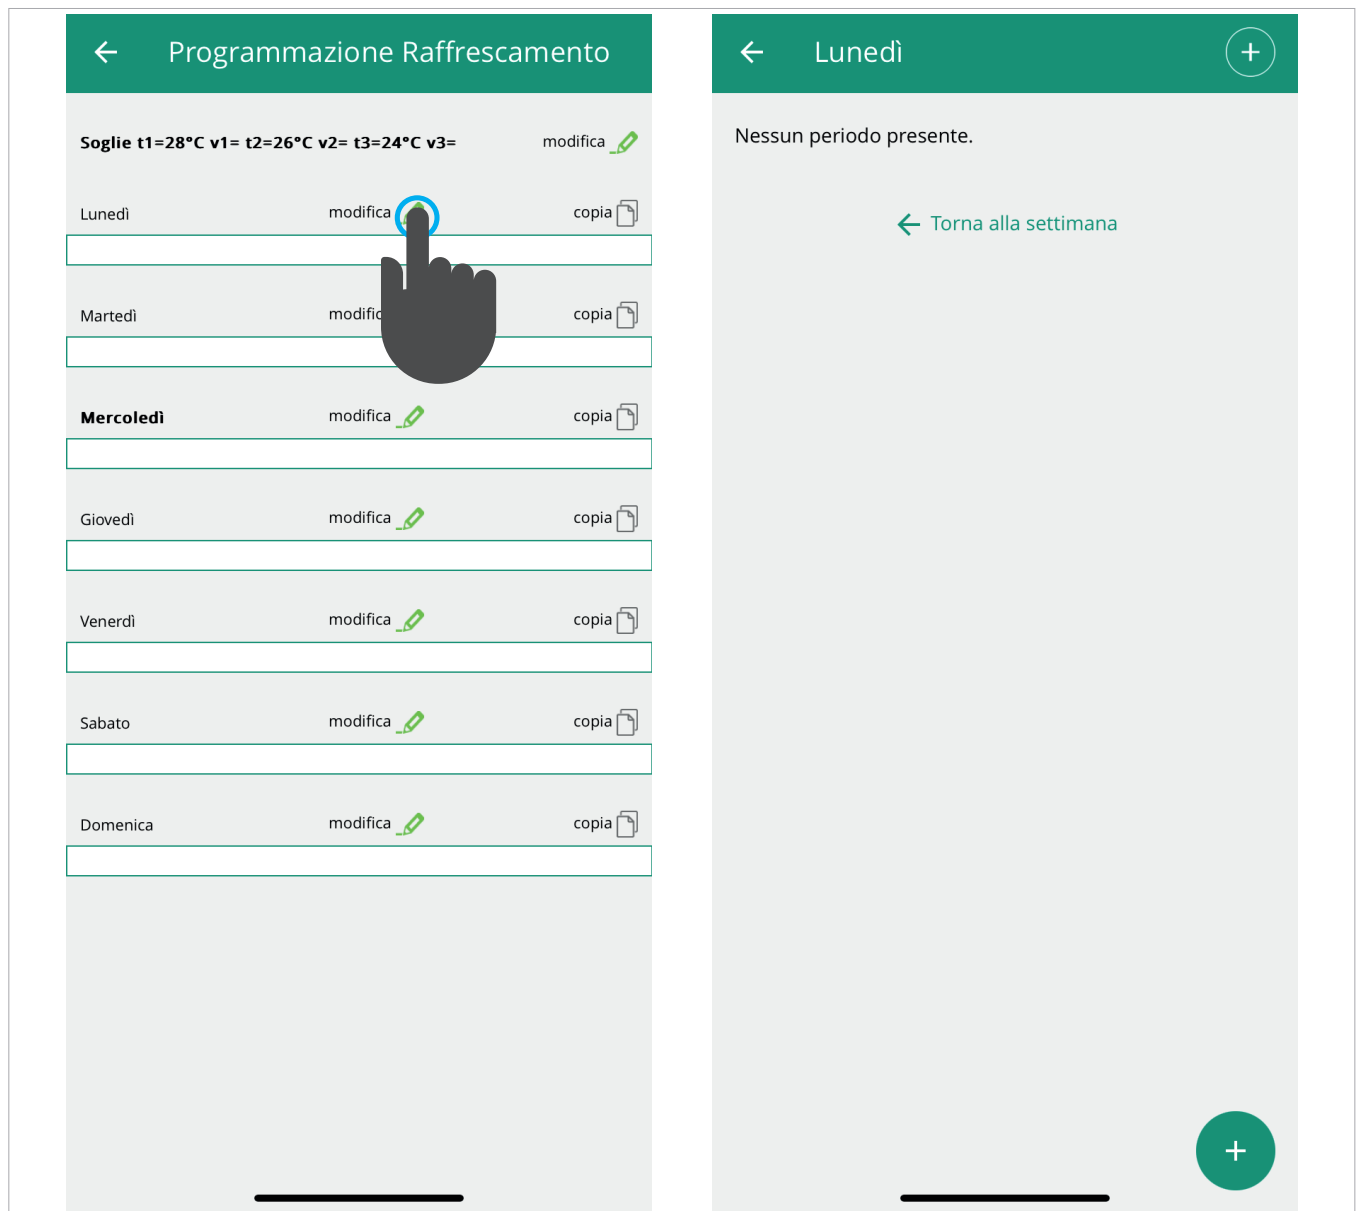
Programmazione Raffrescamento

Soglie t1=28°C v1= t2=26°C v2= t3=24°C v3=

modifica

Lunedì modifica copia

Martedì modific copia

Mercoledì modifica copia

Giovedì modifica copia

Venerdì modifica copia

Sabato modifica copia

Domenica modifica copia

Lunedì

Nessun periodo presente.

Torna alla settimana